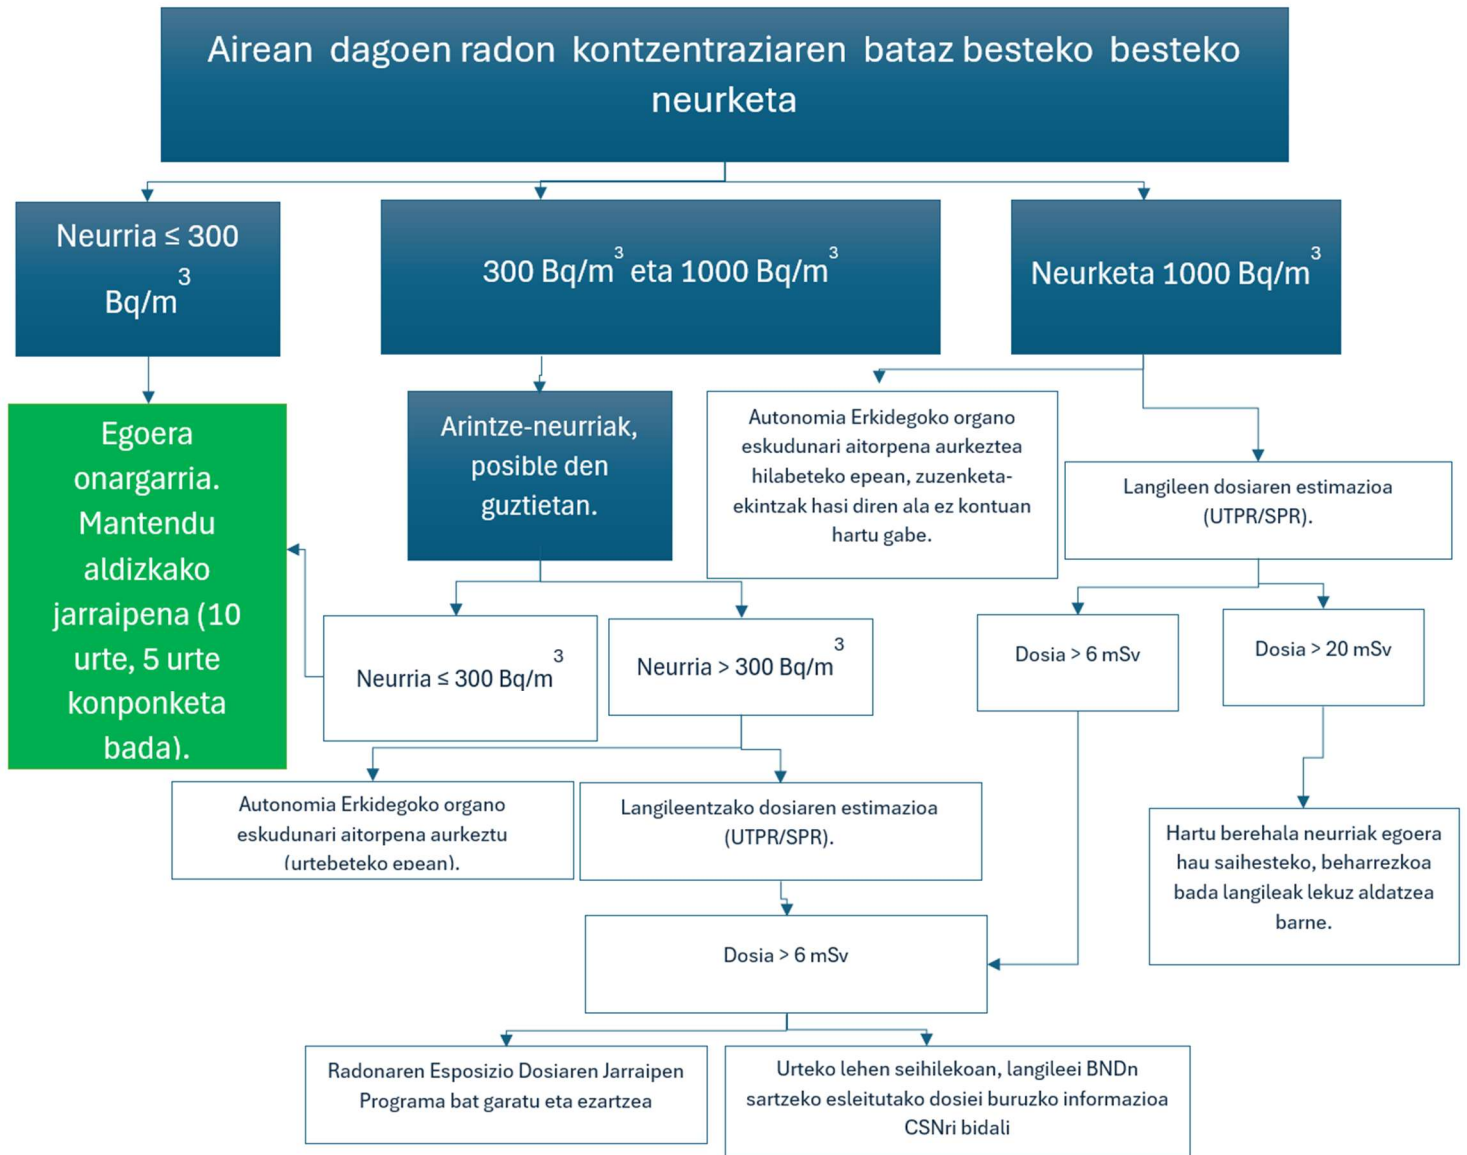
Airean dagoen radon kontzentrazioaren bataz besteko besteko neurketa

Neurria ≤ 300 Bq/m$^3$

300 Bq/m$^3$ eta 1000 Bq/m$^3$

Neurketa 1000 Bq/m$^3$

Egoera onargarria. Mantendu aldizkako jarraipena (10 urte, 5 urte konponketa bada).

Arintze-neurriak, posible den guztietan.

Autonomia Erkidegoko organo eskudunari aitorpena aurkeztea hilabeteko epean, zuzenketa-ekintzak hasi diren ala ez kontuan hartu gabe.

Langileen dosiaren estimazioa (UTPR/SPR).

Neurria ≤ 300 Bq/m$^3$

Neurria > 300 Bq/m$^3$

Dosia > 6 mSv

Dosia > 20 mSv

Autonomia Erkidegoko organo eskudunari aitorpena aurkeztu (urtebeteko epean).

Langileentzako dosiaren estimazioa (UTPR/SPR).

Hartu berehala neurriak egoera hau saihesteko, beharrezkoa bada langileak lekuz aldatzea barne.

Dosia > 6 mSv

Radonaren Esposizio Dosiaren Jarraipen Programa bat garatu eta ezartzea

Urteko lehen seihilekoan, langileei BNDn sartzeko esleitutako dosiei buruzko informazioa CSNri bidali